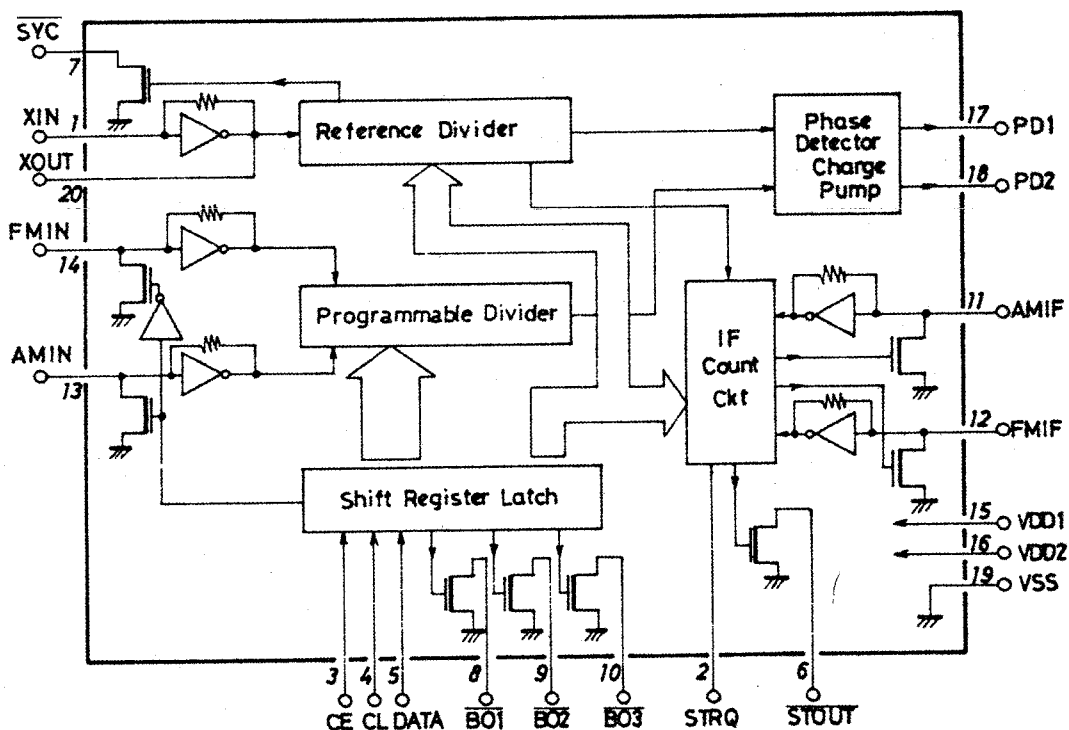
$\overline{SYC}$
7
XIN
1
XOUT
20
FMIN
14
AMIN
13
Reference Divider
Phase Detector Charge Pump
17 PD1
18 PD2
Programmable Divider
IF Count Ckt
11 AMIF
12 FMIF
15 VDD1
16 VDD2
19 VSS
Shift Register Latch
3 CE
4 CL
5 DATA
8 $\overline{BO1}$
9 $\overline{BO2}$
10 $\overline{BO3}$
2 STRQ
6 $\overline{STOUT}$